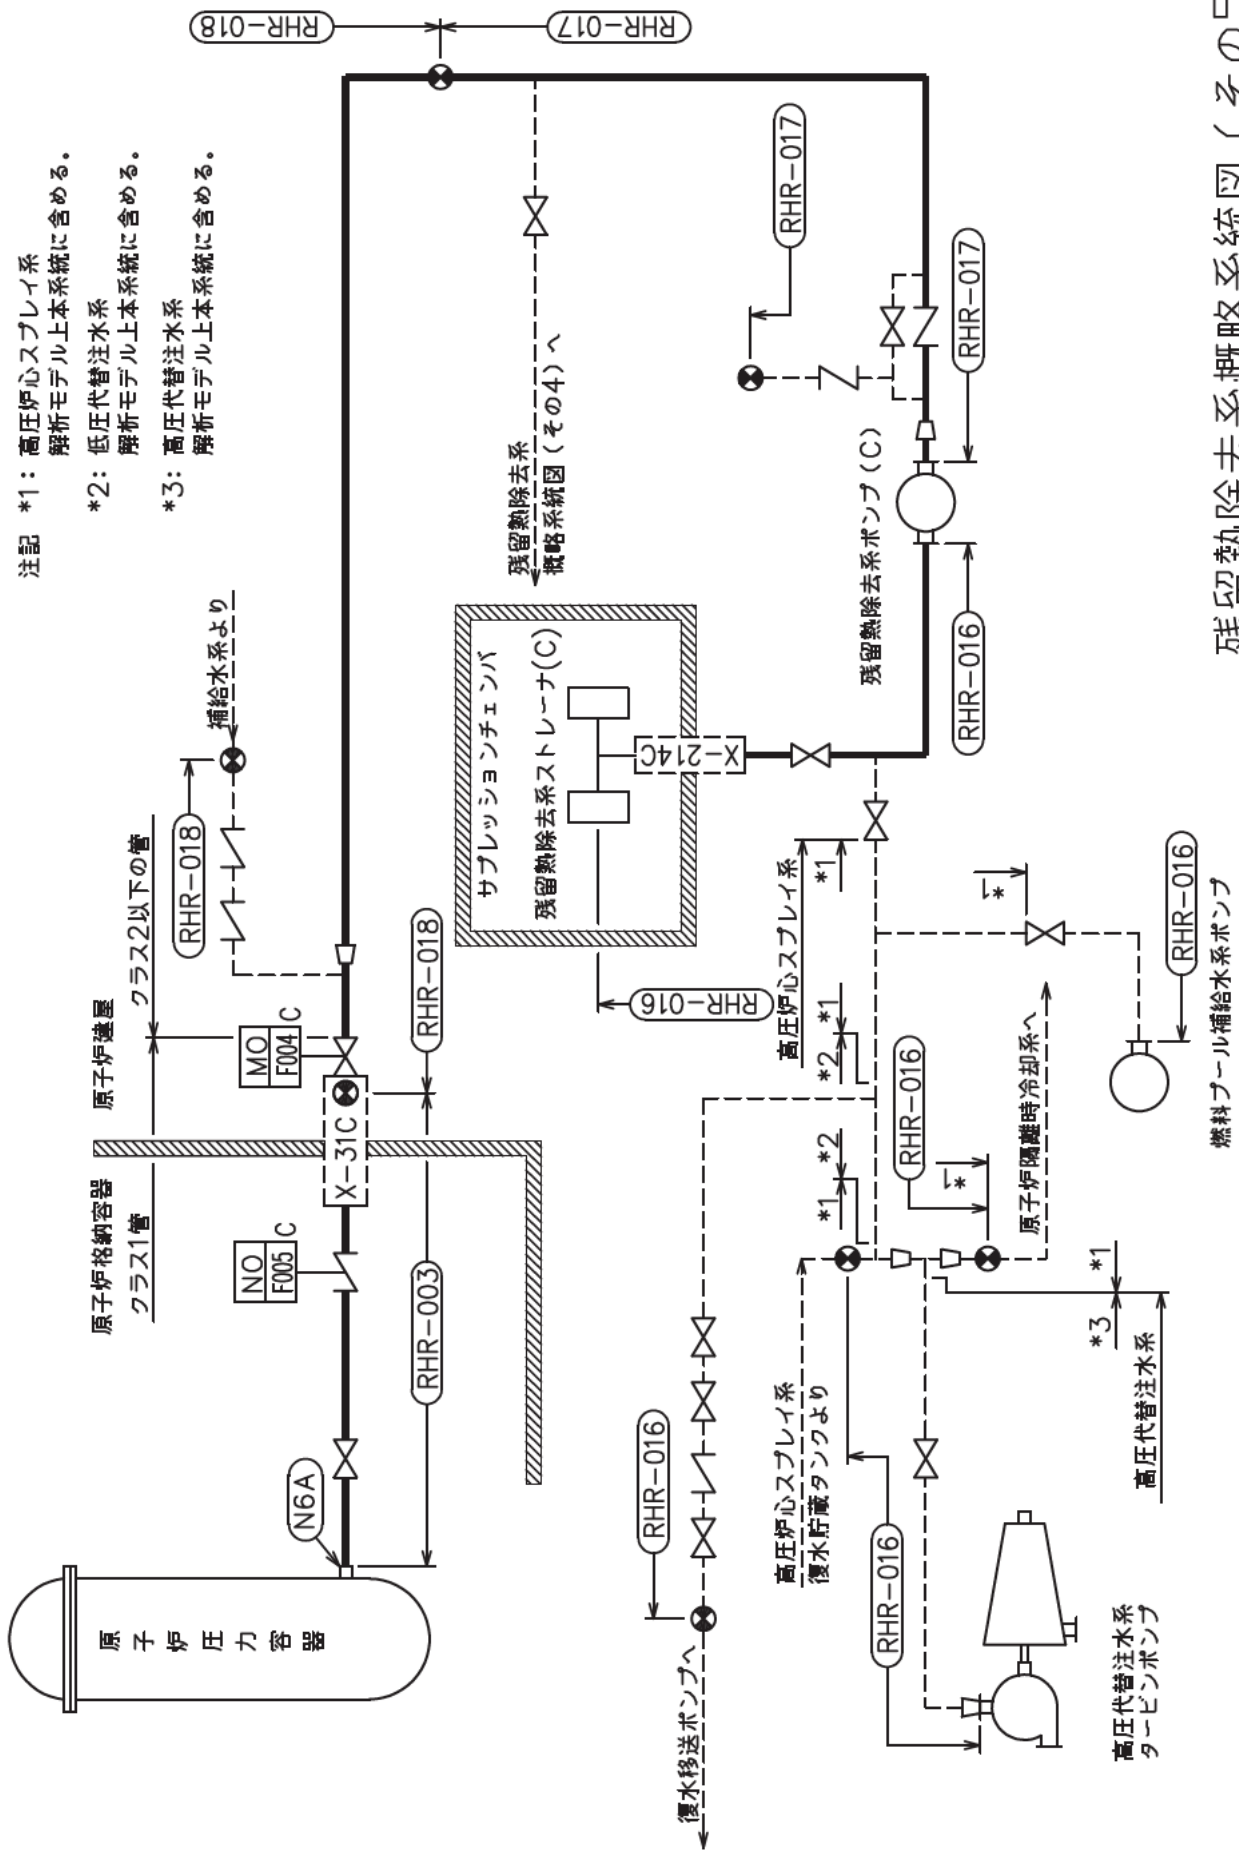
注記 *1： 高圧炉心スプレイ系
解析モデル上本系統に含める。
*2： 低圧代替注水系
解析モデル上本系統に含める。
*3： 高圧代替注水系
解析モデル上本系統に含める。

RHR−018
RHR−017
RHR−017
RHR−017
残留熱除去系
概略系統図（その4）へ
補給水系より
原子炉建屋
クラス2以下の管
RHR−018
RHR−018
MO
F004 C
X−31C
原子炉格納容器
クラス1管
NO
F005 C
RHR−003
N6A
原子炉圧力容器
サプレッションチェンバ
残留熱除去系ストレーナ(C)
X−214C
残留熱除去系ポンプ（C）
RHR−016
RHR−016
高圧炉心スプレイ系
*1
*2
*1
*2
*1
*1
RHR−016
*1
原子炉隔離時冷却系へ
*1
RHR−016
燃料プール補給水系ポンプ
*1
*3
高圧代替注水系
RHR−016
高圧炉心スプレイ系
復水貯蔵タンクより
RHR−016
復水移送ポンプへ
高圧代替注水系
タービンポンプ

残留熱除去系概略系統図（その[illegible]